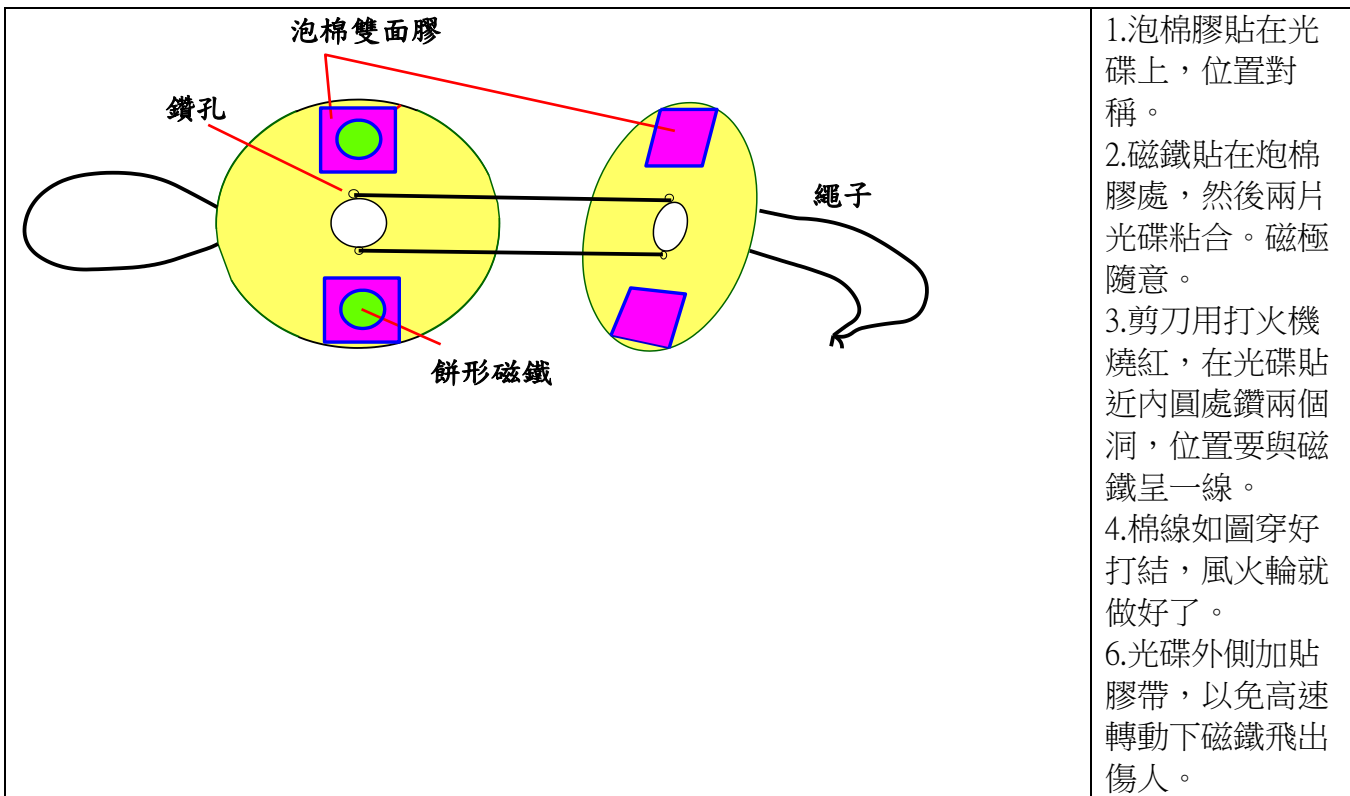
| 泡棉雙面膠<br>鑽孔<br>繩子<br>餅形磁鐵 | 1.泡棉膠貼在光碟上，位置對稱。<br>2.磁鐵貼在炮棉膠處，然後兩片光碟粘合。磁極隨意。<br>3.剪刀用打火機燒紅，在光碟貼近內圓處鑽兩個洞，位置要與磁鐵呈一線。<br>4.棉線如圖穿好打結，風火輪就做好了。<br>6.光碟外側加貼膠帶，以免高速轉動下磁鐵飛出傷人。 |
|---|---|